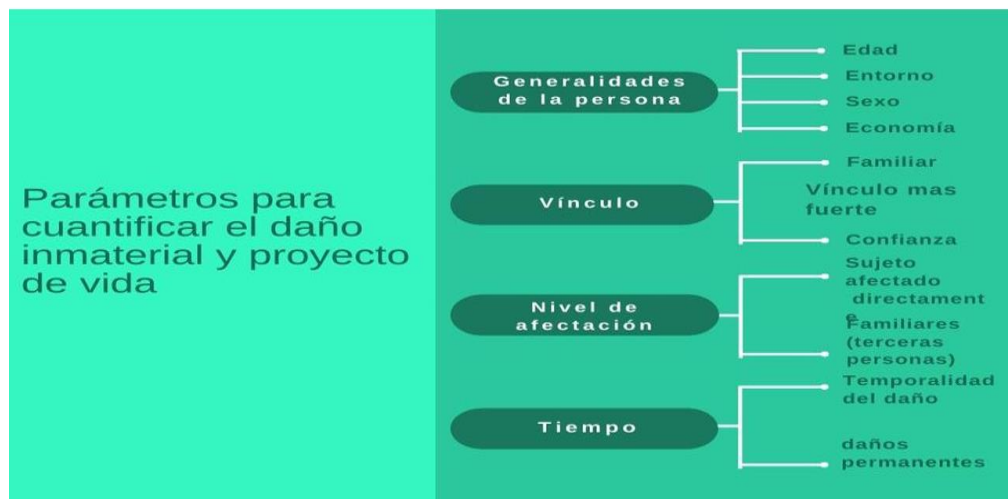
Parámetros para cuantificar el daño inmaterial y proyecto de vida

Generalidades de la persona

Edad

Entorno

Sexo

Economía

Vínculo

Familiar

Vínculo mas fuerte

Confianza

Nivel de afectación

Sujeto afectado directamente

Familiares (terceras personas)

Tiempo

Temporalidad del daño

daños permanentes